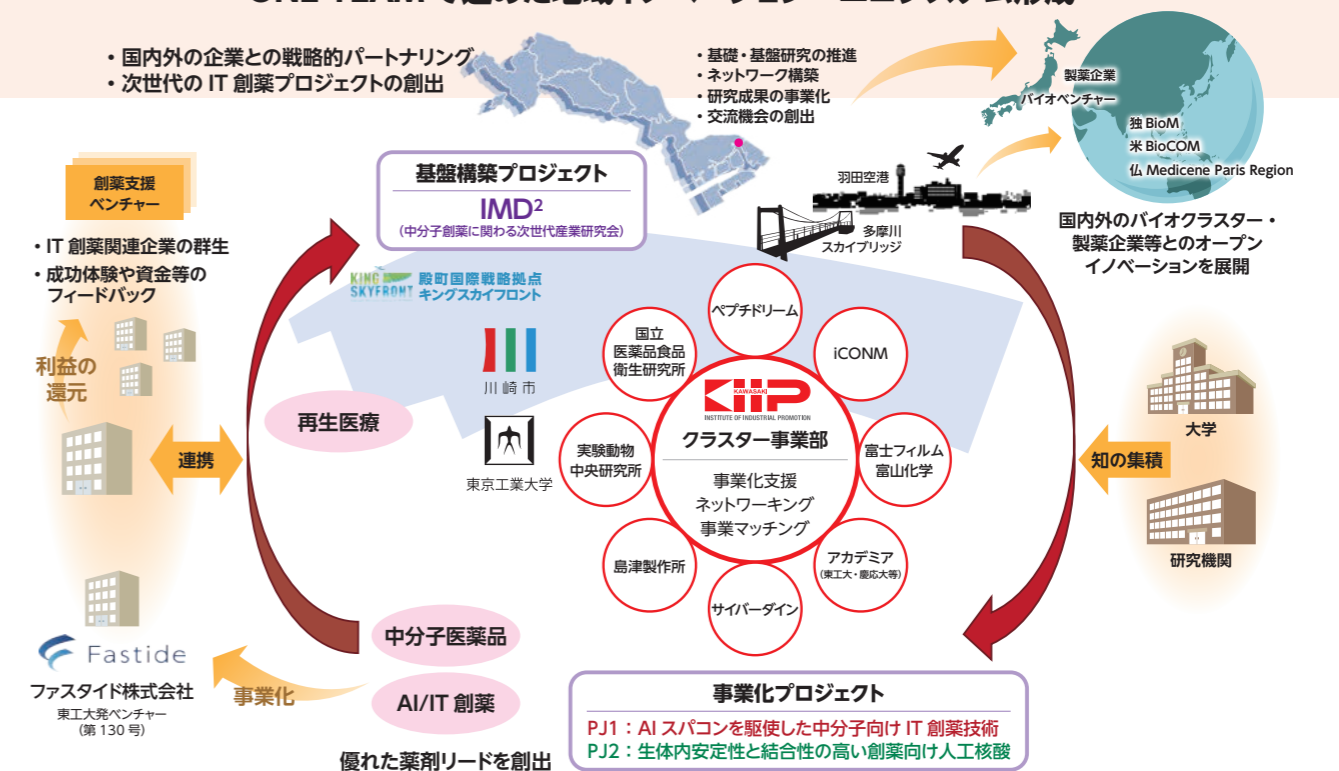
・国内外の企業との戦略的パートナリング
・次世代の IT 創薬プロジェクトの創出

・基礎・基盤研究の推進
・ネットワーク構築
・研究成果の事業化
・交流機会の創出

製薬企業
バイオベンチャー
独 BioM
米 BioCOM
仏 Medicene Paris Region

国内外のバイオクラスター・製薬企業等とのオープンイノベーションを展開

創薬支援ベンチャー

・IT 創薬関連企業の群生
・成功体験や資金等のフィードバック

利益の還元

連携

基盤構築プロジェクト
IMD$^2$
(中分子創薬に関わる次世代産業研究会)

KING SKYFRONT 殿町国際戦略拠点 キングスカイフロント

川崎市

東京工業大学

羽田空港
多摩川スカイブリッジ

再生医療

ペプチドリーム
iCONM
国立医薬品食品衛生研究所
KIIP KAWASAKI INSTITUTE OF INDUSTRIAL PROMOTION
クラスター事業部
事業化支援
ネットワーキング
事業マッチング
実験動物中央研究所
富士フイルム富山化学
島津製作所
アカデミア (東工大・慶応大等)
サイバーダイン

大学
知の集積
研究機関

Fastide
ファスタイド株式会社
東工大発ベンチャー
(第 130 号)

事業化

中分子医薬品
AI/IT 創薬

優れた薬剤リードを創出

事業化プロジェクト
PJ1：AI スパコンを駆使した中分子向け IT 創薬技術
PJ2：生体内安定性と結合性の高い創薬向け人工核酸